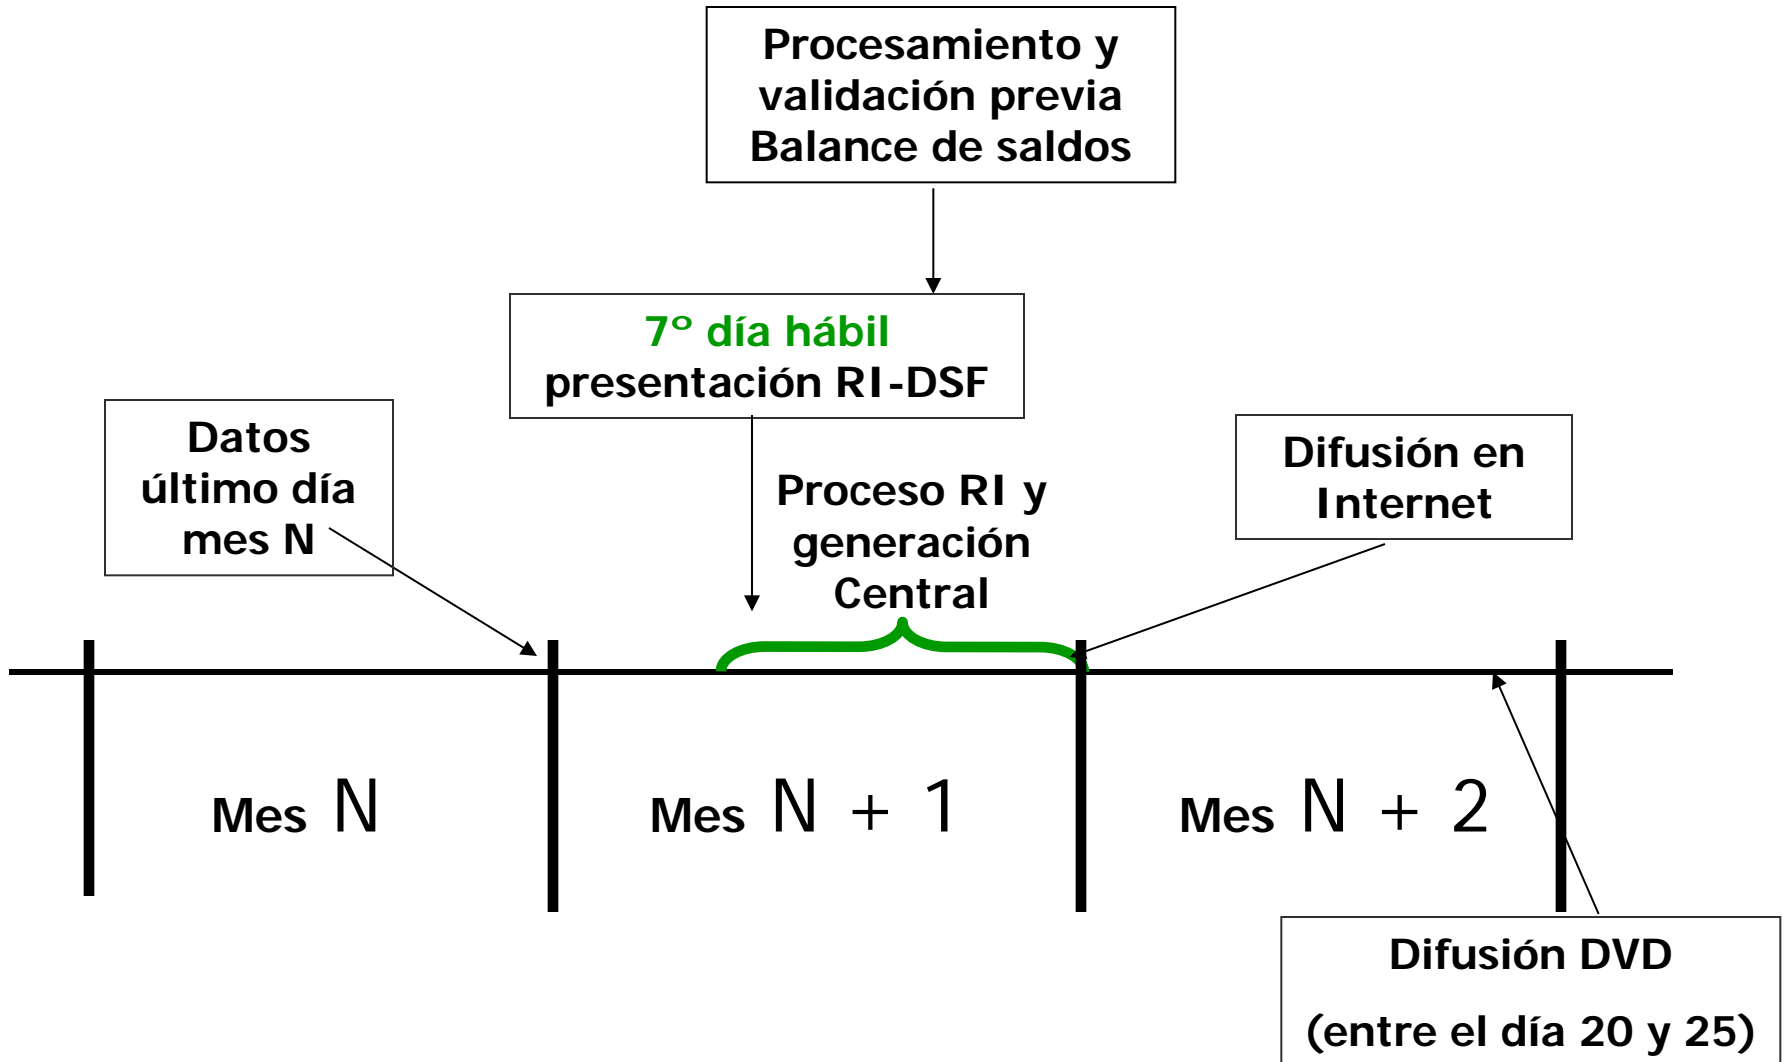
Procesamiento y validación previa Balance de saldos

7° día hábil
presentación RI-DSF

Datos último día mes N

Proceso RI y generación Central

Difusión en Internet

Mes N

Mes N + 1

Mes N + 2

Difusión DVD
(entre el día 20 y 25)